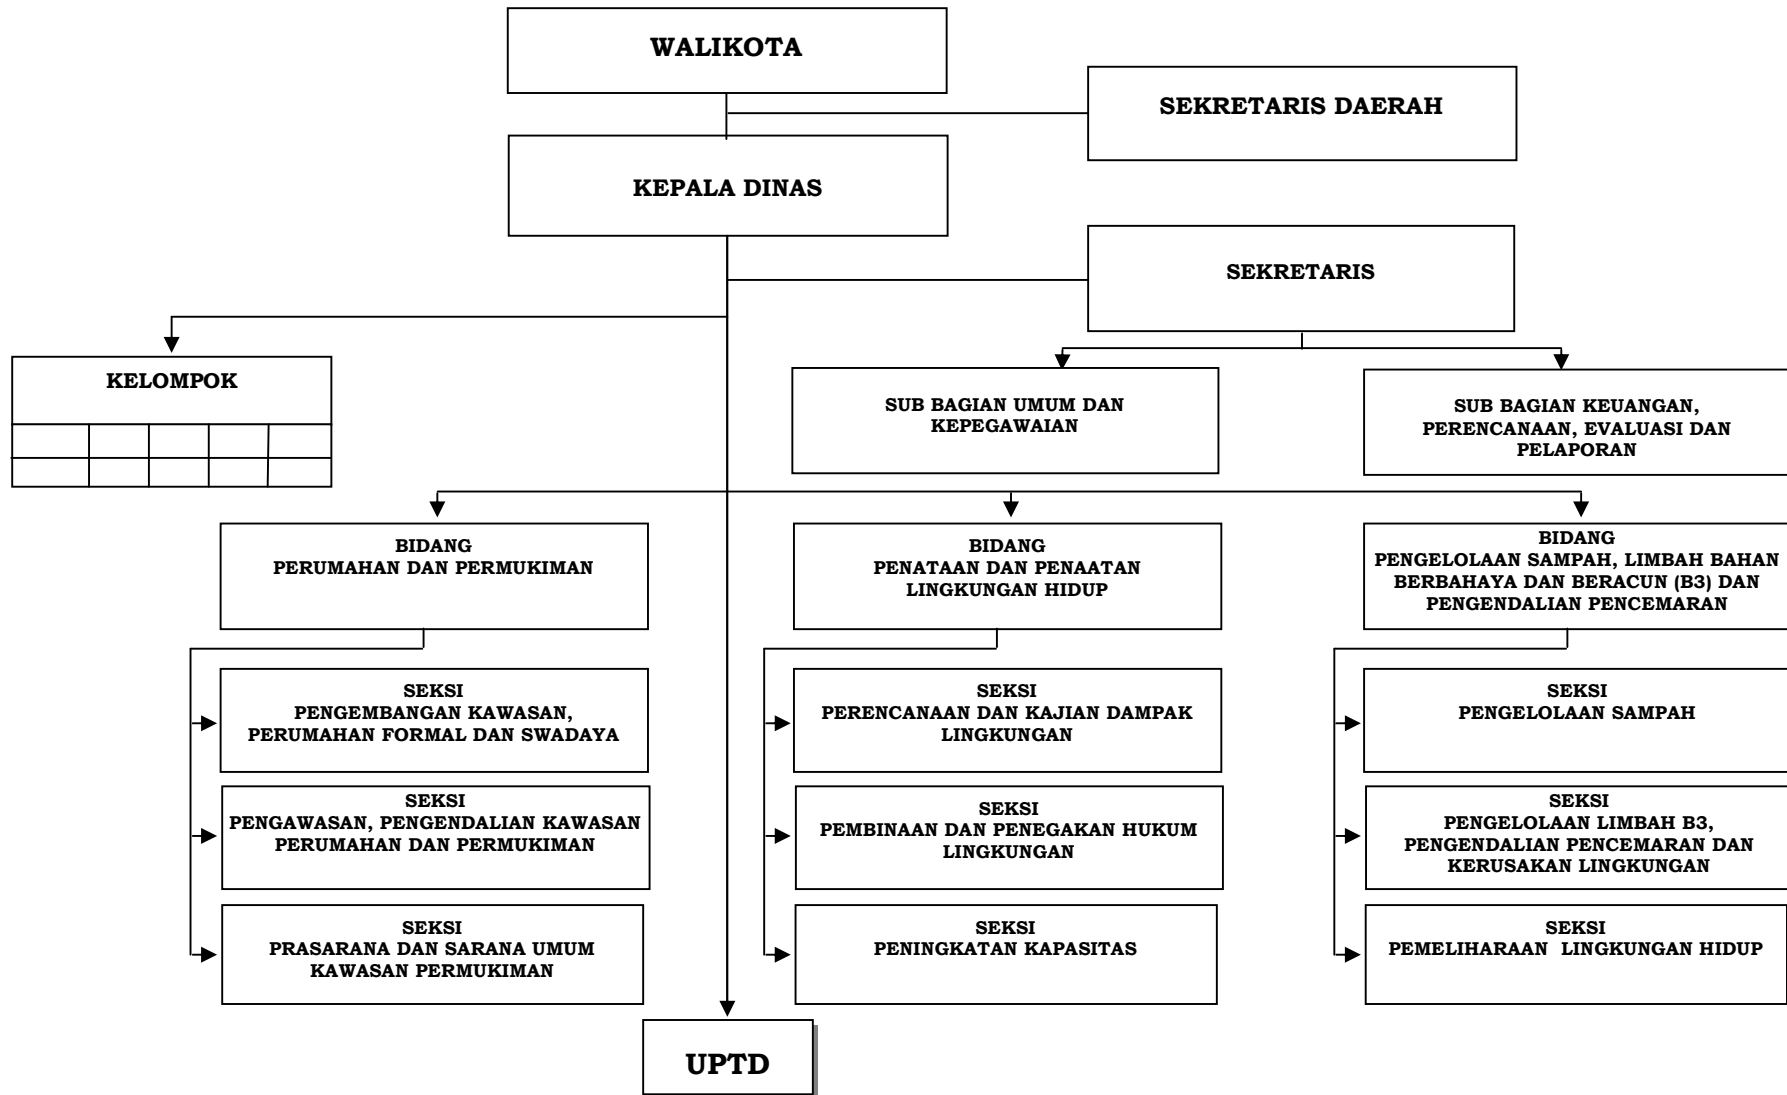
WALIKOTA

SEKRETARIS DAERAH

KEPALA DINAS

SEKRETARIS

KELOMPOK

SUB BAGIAN UMUM DAN KEPEGAWAIAN

SUB BAGIAN KEUANGAN, PERENCANAAN, EVALUASI DAN PELAPORAN

BIDANG
PERUMAHAN DAN PERMUKIMAN

BIDANG
PENATAAN DAN PENAATAN LINGKUNGAN HIDUP

BIDANG
PENGELOLAAN SAMPAH, LIMBAH BAHAN BERBAHAYA DAN BERACUN (B3) DAN PENGENDALIAN PENCEMARAN

SEKSI
PENGEMBANGAN KAWASAN, PERUMAHAN FORMAL DAN SWADAYA

SEKSI
PENGAWASAN, PENGENDALIAN KAWASAN PERUMAHAN DAN PERMUKIMAN

SEKSI
PRASARANA DAN SARANA UMUM KAWASAN PERMUKIMAN

SEKSI
PERENCANAAN DAN KAJIAN DAMPAK LINGKUNGAN

SEKSI
PEMBINAAN DAN PENEGAKAN HUKUM LINGKUNGAN

SEKSI
PENINGKATAN KAPASITAS

SEKSI
PENGELOLAAN SAMPAH

SEKSI
PENGELOLAAN LIMBAH B3, PENGENDALIAN PENCEMARAN DAN KERUSAKAN LINGKUNGAN

SEKSI
PEMELIHARAAN LINGKUNGAN HIDUP

UPTD